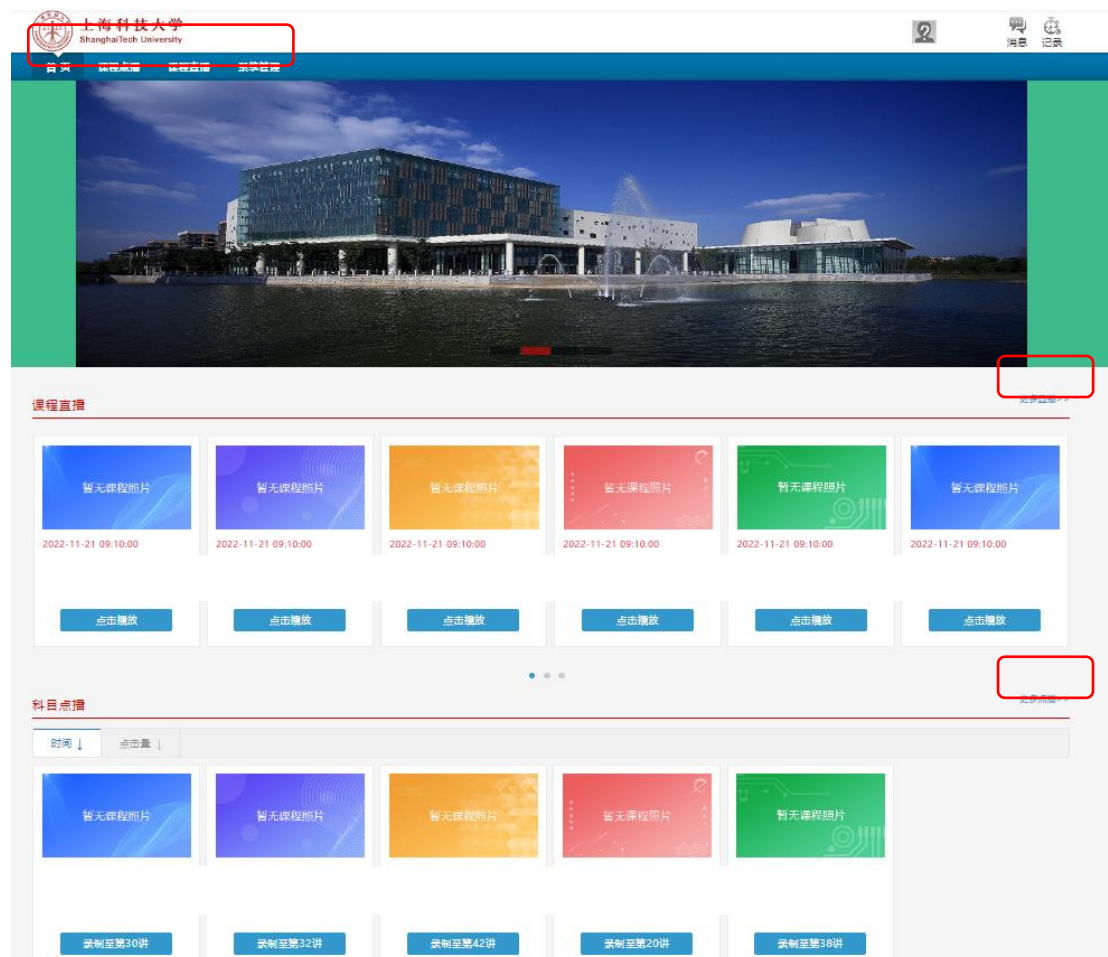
上海科技大学
ShanghaiTech University

消息 记录

首页 课程点播 课程直播 录播管理

课程直播 更多直播>>

暂无课程照片
2022-11-21 09:10:00
点击播放

暂无课程照片
2022-11-21 09:10:00
点击播放

暂无课程照片
2022-11-21 09:10:00
点击播放

暂无课程照片
2022-11-21 09:10:00
点击播放

暂无课程照片
2022-11-21 09:10:00
点击播放

暂无课程照片
2022-11-21 09:10:00
点击播放

科目点播 更多点播>>

时间 ↓ 点击量 ↓

暂无课程照片
录制至第30讲

暂无课程照片
录制至第32讲

暂无课程照片
录制至第42讲

暂无课程照片
录制至第20讲

暂无课程照片
录制至第38讲